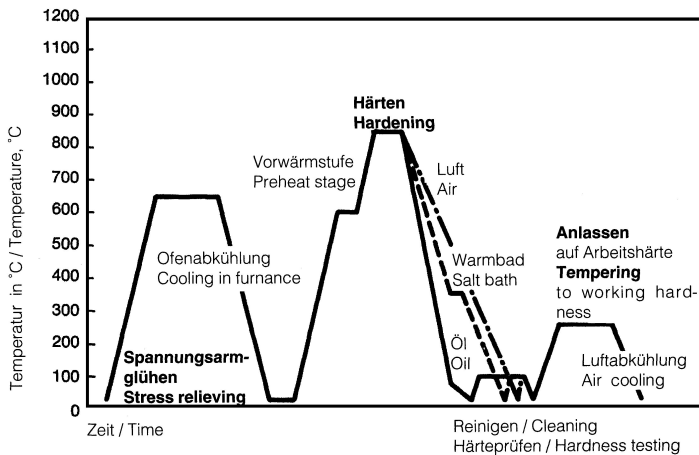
Temperatur in °C / Temperature, °C

1200
1100
1000
900
800
700
600
500
400
300
200
100
0

Härten
Hardening

Vorwärmstufe
Preheat stage

Luft
Air

Ofenabkühlung
Cooling in furnance

Warmbad
Salt bath

Anlassen
auf Arbeitshärte
Tempering
to working hardness

Spannungsarmglühen
Stress relieving

Öl
Oil

Luftabkühlung
Air cooling

Zeit / Time

Reinigen / Cleaning
Härteprüfen / Hardness testing